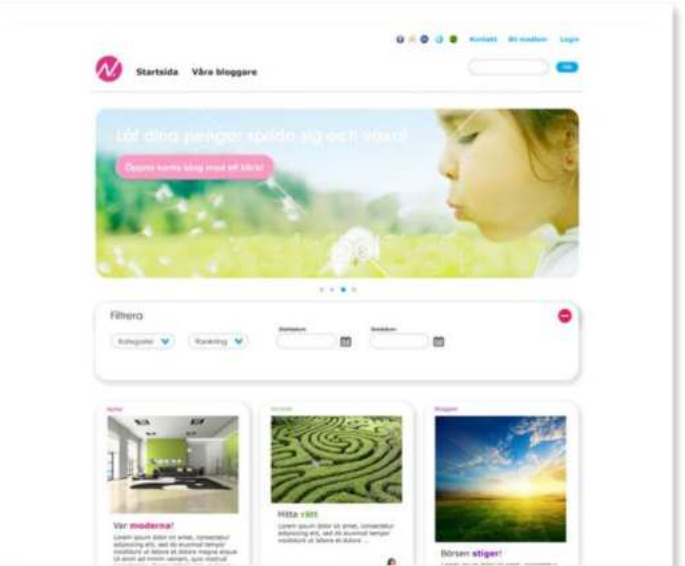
Kontakt Bli medlem Login

Startsida Våra bloggare

Sök

Låt dina pengar sprida sig och växa!

Öppna konto idag med ett klick!

Filtrera

Kategorier Ranking

Startdatum Slutdatum

Aktier

Var moderna!

Lorem ipsum dolor sit amet, consectetur adipiscing elit, sed do eiusmod tempor incididunt ut labore et dolore magna aliqua. Ut enim ad minim veniam, quis nostrud

Fonder

Hitta rätt

Lorem ipsum dolor sit amet, consectetur adipiscing elit, sed do eiusmod tempor incididunt ut labore et dolore ...

Bloggare

Börsen stiger!

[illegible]